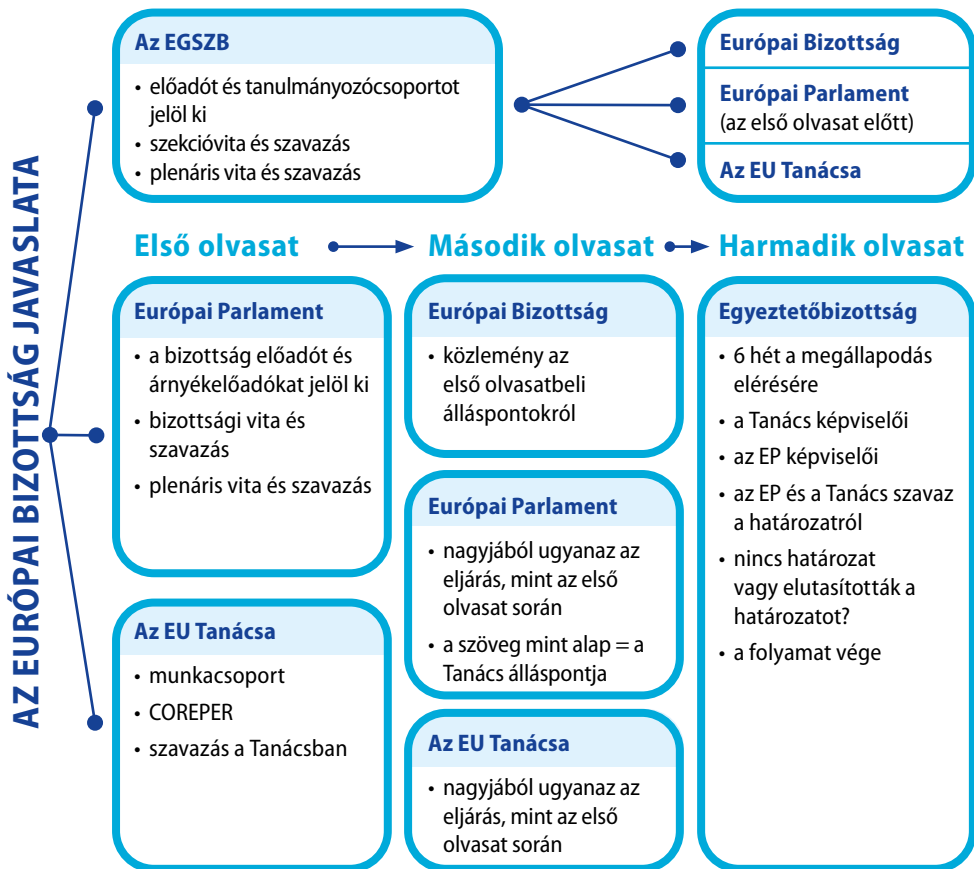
AZ EURÓPAI BIZOTTSÁG JAVASLATA

Az EGSZB
• előadót és tanulmányozócsoportot jelöl ki
• szekcióvita és szavazás
• plenáris vita és szavazás

Európai Bizottság
Európai Parlament (az első olvasat előtt)
Az EU Tanácsa

Első olvasat → Második olvasat → Harmadik olvasat

Európai Parlament
• a bizottság előadót és árnyékelőadókat jelöl ki
• bizottsági vita és szavazás
• plenáris vita és szavazás

Az EU Tanácsa
• munkacsoport
• COREPER
• szavazás a Tanácsban

Európai Bizottság
• közlemény az első olvasatbeli álláspontokról

Európai Parlament
• nagyjából ugyanaz az eljárás, mint az első olvasat során
• a szöveg mint alap = a Tanács álláspontja

Az EU Tanácsa
• nagyjából ugyanaz az eljárás, mint az első olvasat során

Egyeztetőbizottság
• 6 hét a megállapodás elérésére
• a Tanács képviselői
• az EP képviselői
• az EP és a Tanács szavaz a határozatról
• nincs határozat vagy elutasították a határozatot?
• a folyamat vége